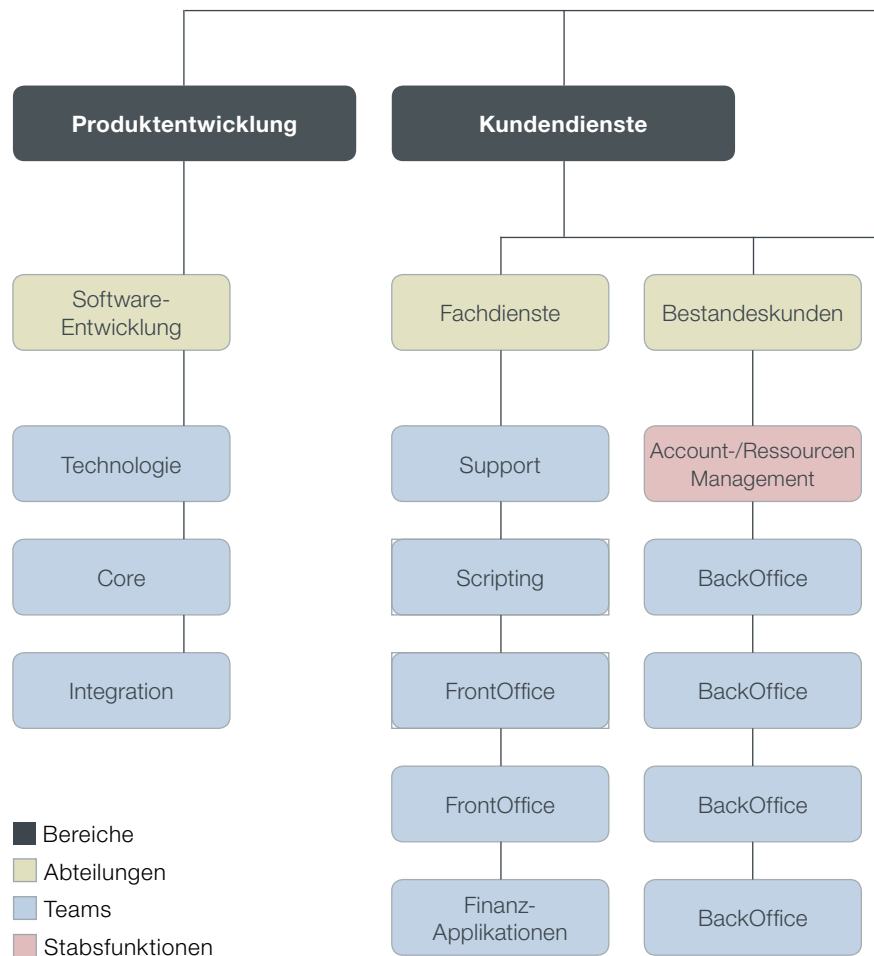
Produktentwicklung

Kundendienste

Software-Entwicklung

Fachdienste

Bestandeskunden

Technologie

Support

Account-/Ressourcen Management

Core

Scripting

BackOffice

Integration

FrontOffice

BackOffice

FrontOffice

BackOffice

Finanz-Applikationen

BackOffice

Bereiche
Abteilungen
Teams
Stabsfunktionen